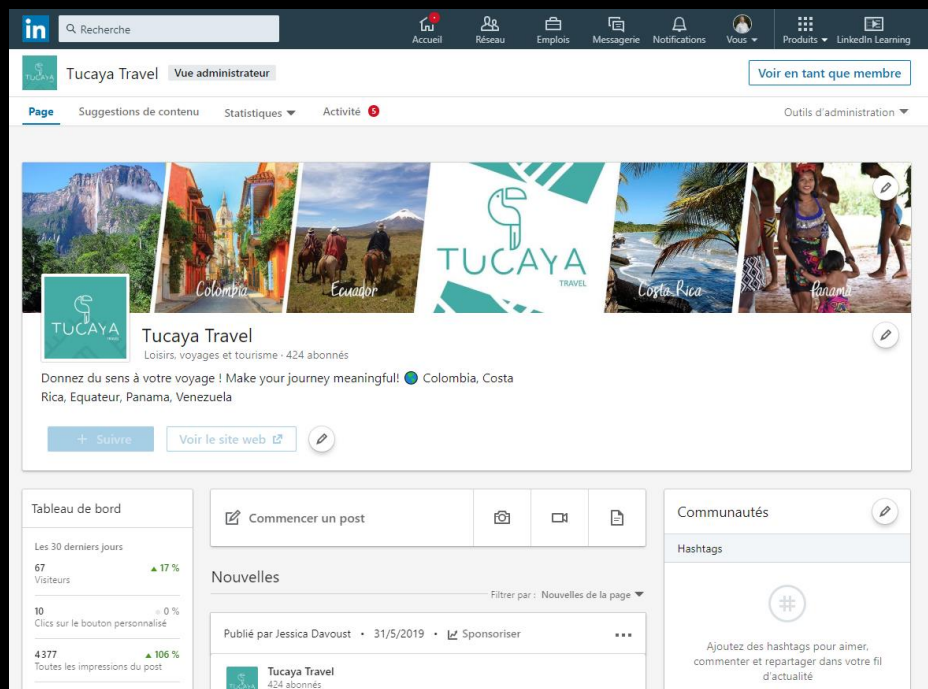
in Recherche

Accueil Réseau Emplois Messagerie Notifications Vous Produits LinkedIn Learning

TUCAYA Tucaya Travel Vue administrateur

Voir en tant que membre

Page Suggestions de contenu Statistiques Activité 5

Outils d'administration

Colombia Ecuador TUCAYA TRAVEL Costa Rica Panama

TUCAYA

Tucaya Travel
Loisirs, voyages et tourisme · 424 abonnés

Donnez du sens à votre voyage ! Make your journey meaningful! Colombia, Costa Rica, Equateur, Panama, Venezuela

+ Suivre Voir le site web

Tableau de bord

Les 30 derniers jours

67 ▲ 17 %
Visiteurs

10 0 %
Clics sur le bouton personnalisé

4 377 ▲ 106 %
Toutes les impressions du post

Commencer un post

Nouvelles

Filtrer par : Nouvelles de la page

Publié par Jessica Davoust • 31/5/2019 • Sponsoriser ...

Tucaya Travel
424 abonnés

Communautés

Hashtags

Ajoutez des hashtags pour aimer, commenter et repartager dans votre fil d'actualité